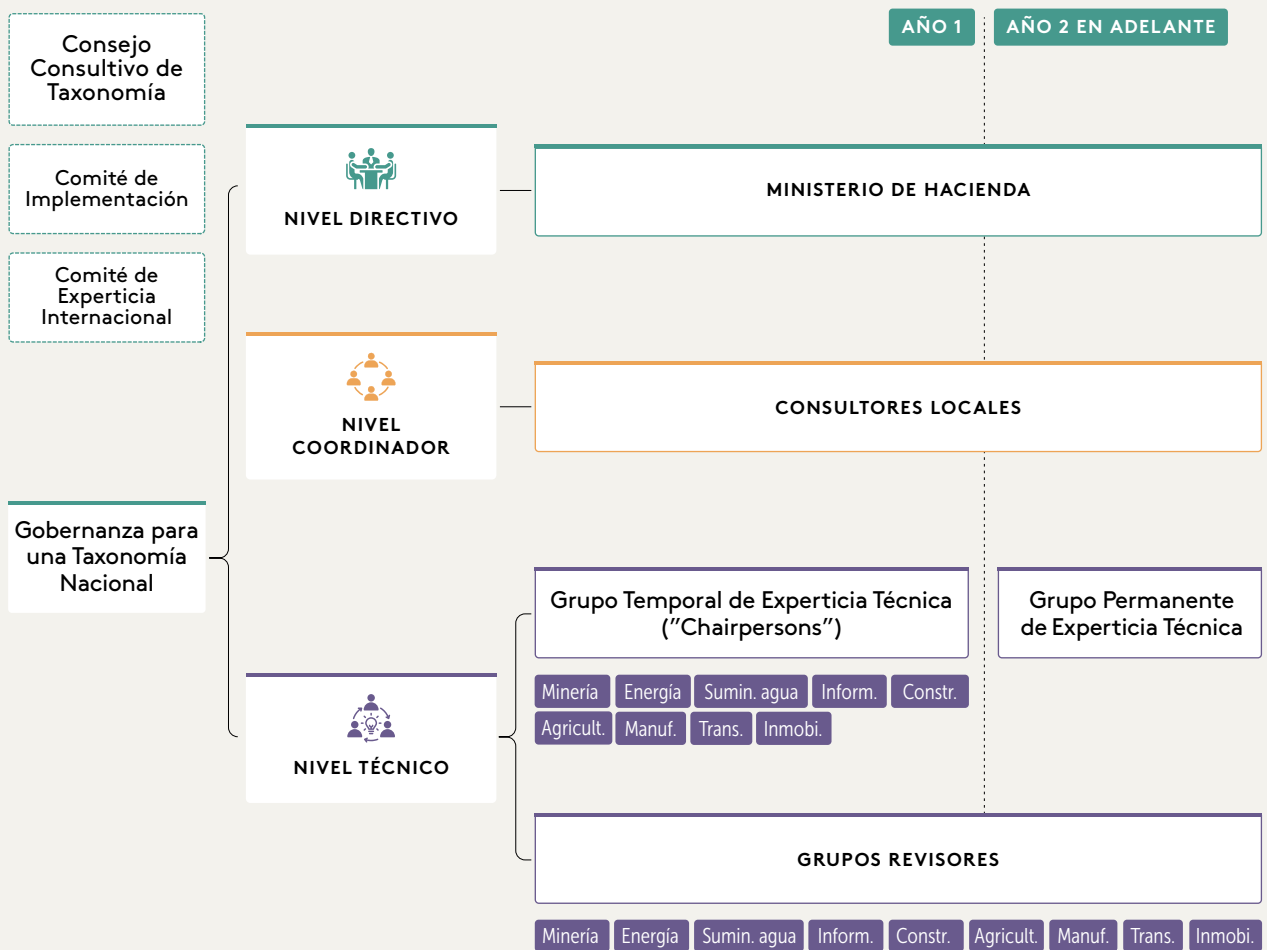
AÑO 1

AÑO 2 EN ADELANTE

Consejo Consultivo de Taxonomía

Comité de Implementación

Comité de Experticia Internacional

NIVEL DIRECTIVO

MINISTERIO DE HACIENDA

NIVEL COORDINADOR

CONSULTORES LOCALES

Gobernanza para una Taxonomía Nacional

Grupo Temporal de Experticia Técnica ("Chairpersons")

Grupo Permanente de Experticia Técnica

Minería
Energía
Sumin. agua
Inform.
Constr.
Agricult.
Manuf.
Trans.
Inmobi.

NIVEL TÉCNICO

GRUPOS REVISORES

Minería
Energía
Sumin. agua
Inform.
Constr.
Agricult.
Manuf.
Trans.
Inmobi.